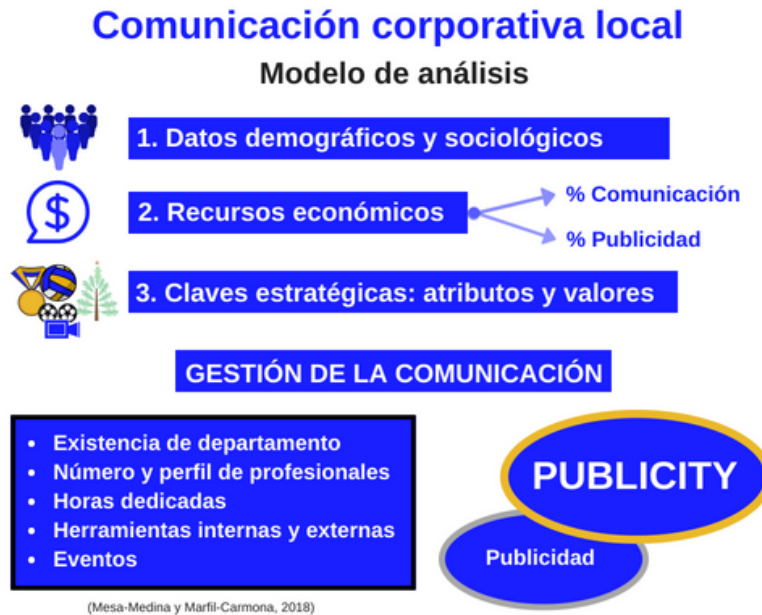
Comunicación corporativa local

Modelo de análisis

1. Datos demográficos y sociológicos

2. Recursos económicos

% Comunicación

% Publicidad

3. Claves estratégicas: atributos y valores

GESTIÓN DE LA COMUNICACIÓN

- Existencia de departamento
- Número y perfil de profesionales
- Horas dedicadas
- Herramientas internas y externas
- Eventos

PUBLICITY

Publicidad

(Mesa-Medina y Marfil-Carmona, 2018)